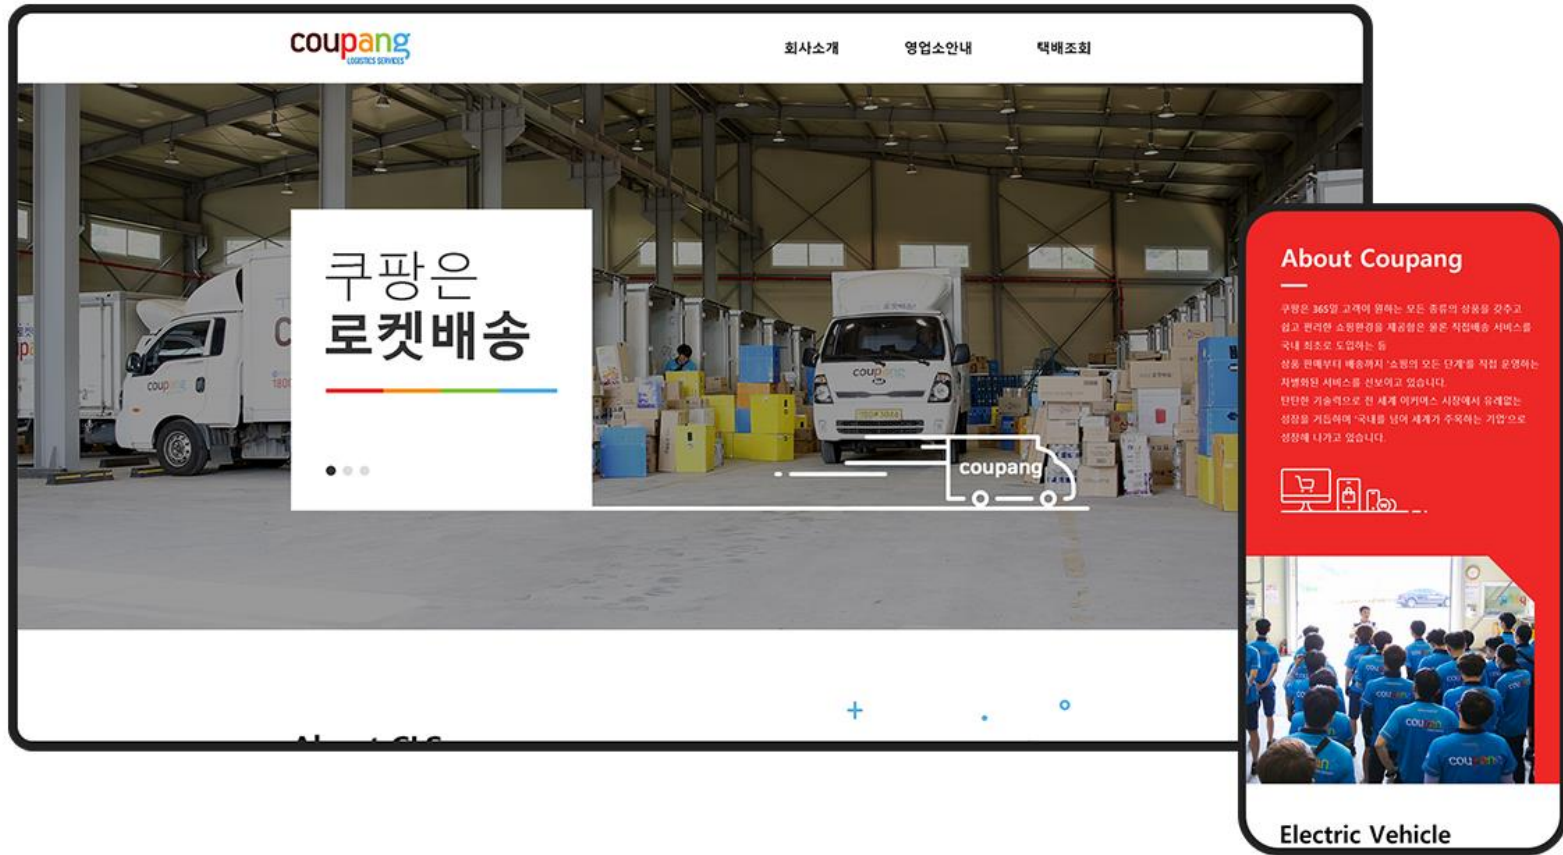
coupang
LOGISTICS SERVICES

회사소개 영업소안내 택배조회

쿠팡은
로켓배송

coupang

About Coupang

쿠팡은 365일 고객이 원하는 모든 종류의 상품을 갖추고 쉽고 편리한 쇼핑환경을 제공함은 물론 직접배송 서비스를 국내 최초로 도입하는 등
상품 판매부터 배송까지 '쇼핑의 모든 단계'를 직접 운영하는 차별화된 서비스를 선보이고 있습니다.
탄탄한 기술력으로 전 세계 이커머스 시장에서 유례없는 성장을 거듭하며 '국내를 넘어 세계가 주목하는 기업'으로 성장해 나가고 있습니다.

Electric Vehicle